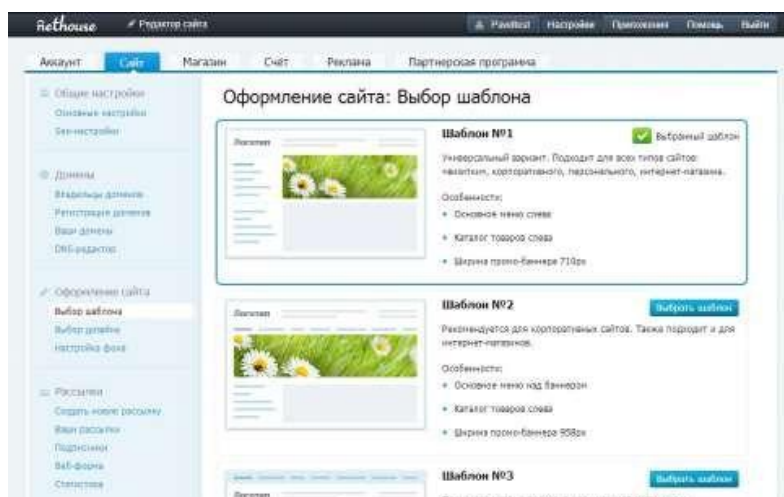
Rethouse
Редактор сайта
Pavlikst Настройки Приложения Помощь Выйти

Аккаунт Сайт Магазин Счёт Реклама Партнерская программа

Общие настройки
Основные настройки
Seo-настройки

Домены
Владельцы доменов
Регистрация доменов
Ваши домены
DNS-редактор

Оформление сайта
Выбор шаблона
Выбор дизайна
Настройка фона

Рассылки
Создать новую рассылку
Ваши рассылки
Подписчики
Веб-формы
Статистика

Оформление сайта: Выбор шаблона

Шаблон №1
Выбранный шаблон
Универсальный вариант. Подходит для всех типов сайтов: новостных, корпоративного, персонального, интернет-магазина.
Особенности:
• Основное меню слева
• Каталог товаров слева
• Ширина промо-баннера 710px

Шаблон №2
Выбрать шаблон
Рекомендуется для корпоративных сайтов. Также подходит и для интернет-магазинов.
Особенности:
• Основное меню над баннером
• Каталог товаров слева
• Ширина промо-баннера 958px

Шаблон №3
Выбрать шаблон
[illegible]